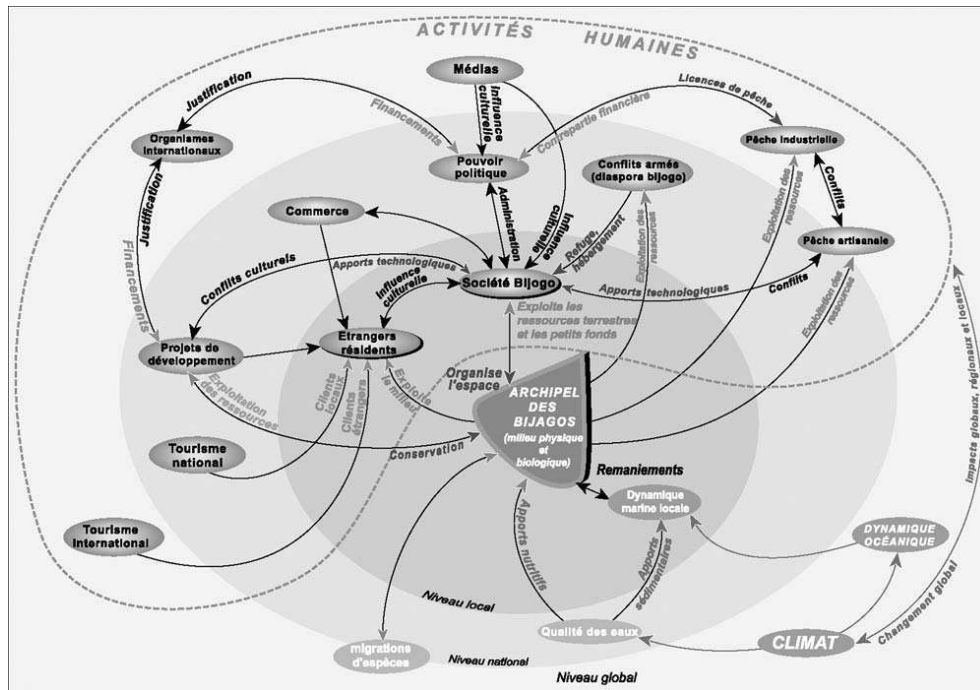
ACTIVITÉS HUMAINES

Médias

Justification

Financements

Licences de pêche

Contrepartie financière

Organismes internationaux

Influence culturelle

Pouvoir politique

Pêche industrielle

Conflits armés (diaspora bijogo)

Conflits

Justification

Commerce

Administration

Influence culturelle

Refuge, hébergement

Exploitation des ressources

Exploitation des ressources

Pêche artisanale

Financements

Conflits culturels

Apports technologiques

Influence culturelle

Société Bijogo

Apports technologiques

Conflits

Exploite les ressources terrestres et les petits fonds

Exploitation des ressources

Projets de développement

Etrangers résidents

Organise l'espace

Exploitation des ressources

Clients locaux

Clients étrangers

Exploite le milieu

ARCHIPEL DES BIJAGOS (milieu physique et biologique)

Tourisme national

Conservation

Remaniements

Dynamique marine locale

Tourisme international

Apports nutritifs

Apports sédimentaires

DYNAMIQUE OCÉANIQUE

Impacts globaux, régionaux et locaux

Niveau local

Changement global

Qualité des eaux

CLIMAT

migrations d'espèces

Niveau national

Niveau global